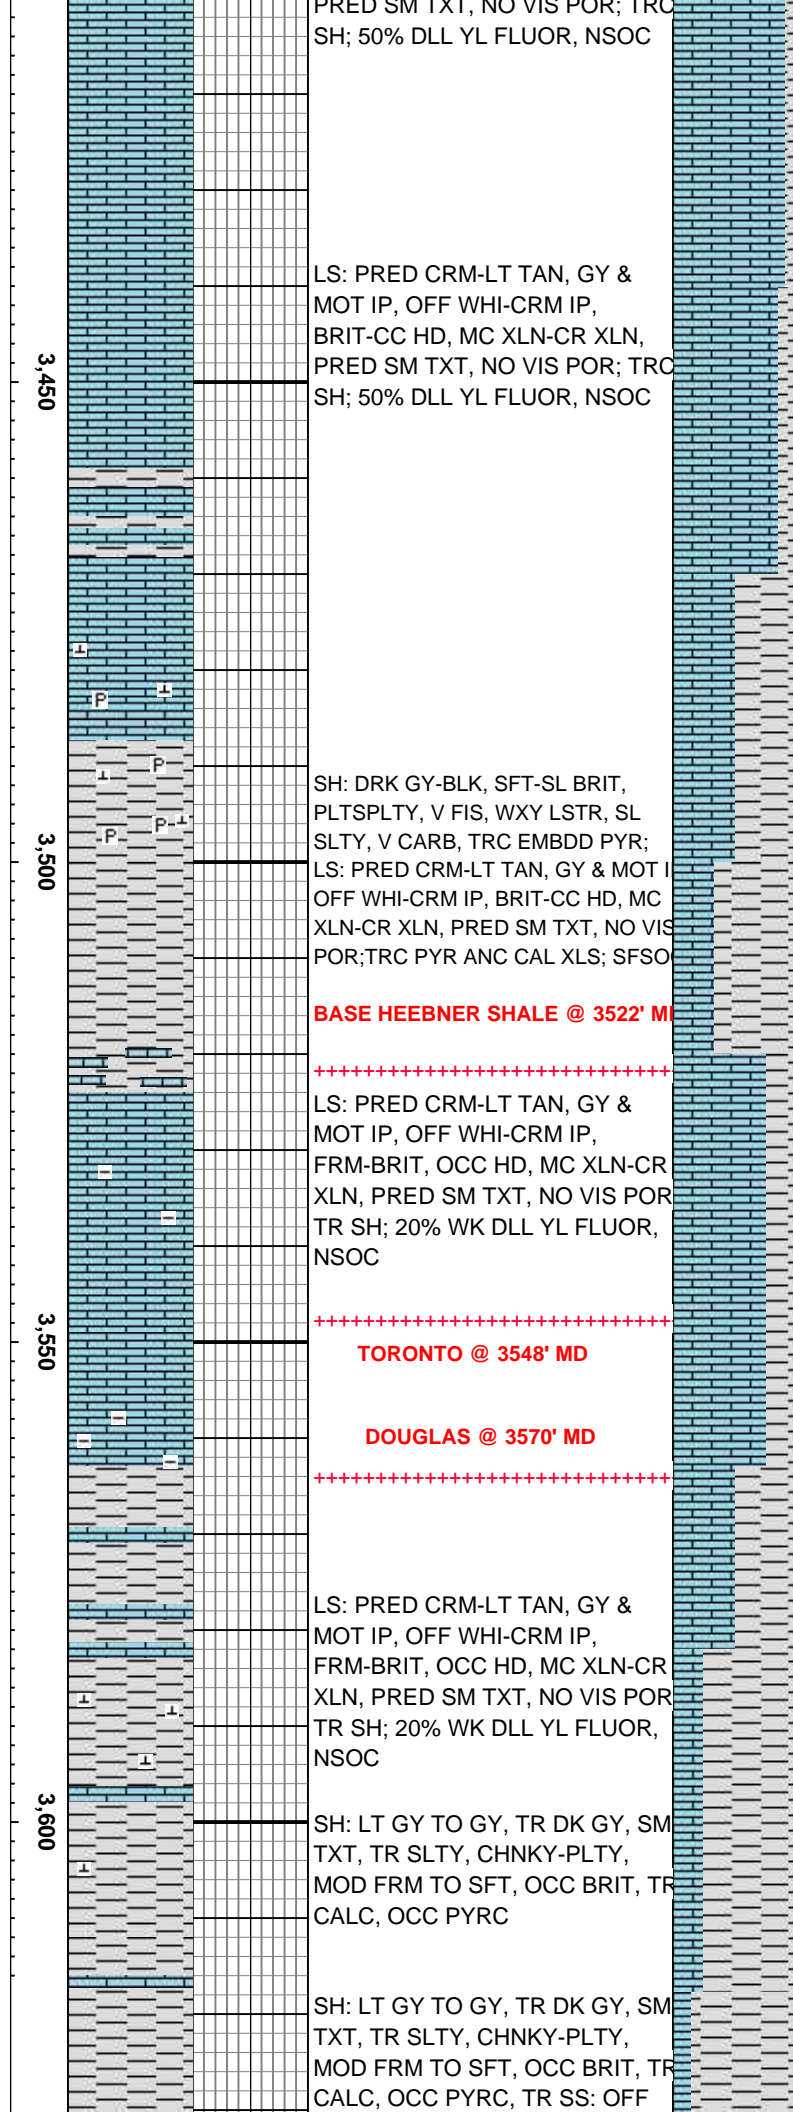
PRED SM TXT, NO VIS POR; TRC
SH; 50% DLL YL FLUOR, NSOC

LS: PRED CRM-LT TAN, GY & MOT IP, OFF WHI-CRM IP, BRIT-CC HD, MC XLN-CR XLN, PRED SM TXT, NO VIS POR; TRC SH; 50% DLL YL FLUOR, NSOC

3,450

P
P
P
P-

SH: DRK GY-BLK, SFT-SL BRIT, PLTSPLTY, V FIS, WXY LSTR, SL SLTY, V CARB, TRC EMBDD PYR; LS: PRED CRM-LT TAN, GY & MOT I OFF WHI-CRM IP, BRIT-CC HD, MC XLN-CR XLN, PRED SM TXT, NO VIS POR;TRC PYR ANC CAL XLS; SFSO

3,500

BASE HEEBNER SHALE @ 3522' MI

++++++++++++++++++++++++++++++
LS: PRED CRM-LT TAN, GY & MOT IP, OFF WHI-CRM IP, FRM-BRIT, OCC HD, MC XLN-CR XLN, PRED SM TXT, NO VIS POR TR SH; 20% WK DLL YL FLUOR, NSOC

++++++++++++++++++++++++++++++
TORONTO @ 3548' MD

3,550

DOUGLAS @ 3570' MD

++++++++++++++++++++++++++++++

LS: PRED CRM-LT TAN, GY & MOT IP, OFF WHI-CRM IP, FRM-BRIT, OCC HD, MC XLN-CR XLN, PRED SM TXT, NO VIS POR TR SH; 20% WK DLL YL FLUOR, NSOC

SH: LT GY TO GY, TR DK GY, SM TXT, TR SLTY, CHNKY-PLTY, MOD FRM TO SFT, OCC BRIT, TR CALC, OCC PYRC

3,600

SH: LT GY TO GY, TR DK GY, SM TXT, TR SLTY, CHNKY-PLTY, MOD FRM TO SFT, OCC BRIT, TR CALC, OCC PYRC, TR SS: OFF